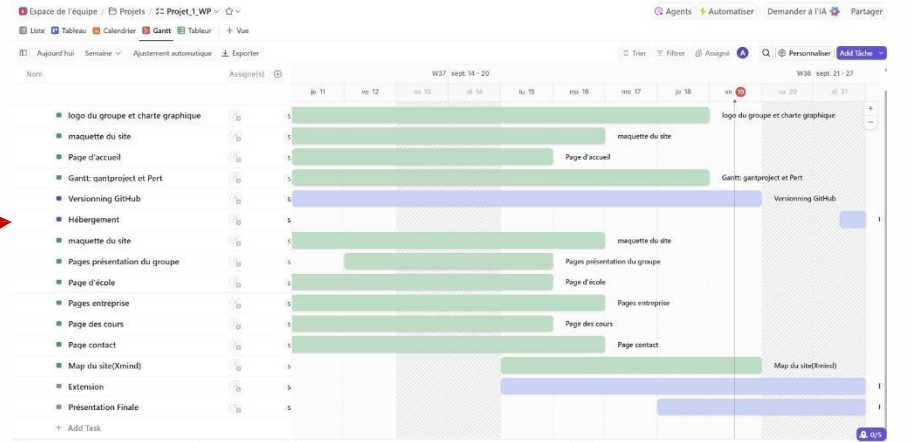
Espace de l'équipe / Projets / Projet_1_WP

Agents Automatiser Demander à l'IA Partager

Liste Tableau Calendrier Gantt Tableur + Vue

Aujourd'hui Semaine Ajustement automatique Exporter

Trier Filtrer Assigné A Personnaliser Add Tâche

Nom Assigné(s)

W37 sept. 14 - 20 W38 sept. 21 - 27

je 11 ve 12 sa 13 di 14 lu 15 ma 16 me 17 je 18 ve 19 sa 20 di 21

logo du groupe et charte graphique — logo du groupe et charte graphique
maquette du site — maquette du site
Page d'accueil — Page d'accueil
Gantt: gantproject et Pert — Gantt: gantproject et Pert
Versionning GitHub — Versionning GitHub
Hébergement
maquette du site — maquette du site
Pages présentation du groupe — Pages présentation du groupe
Page d'école — Page d'école
Pages entreprise — Pages entreprise
Page des cours — Page des cours
Page contact — Page contact
Map du site(Xmind) — Map du site(Xmind)
Extension
Présentation Finale
+ Add Task

0/5